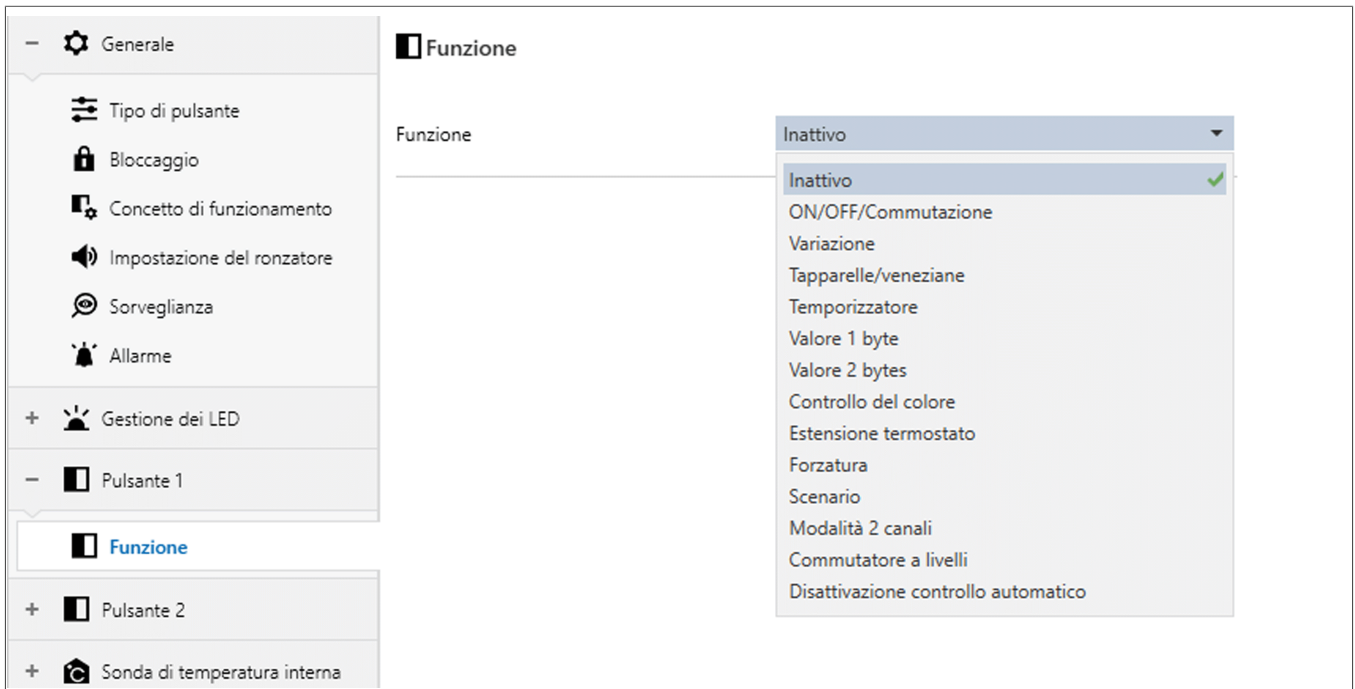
− Generale

Tipo di pulsante

Bloccaggio

Concetto di funzionamento

Impostazione del ronzatore

Sorveglianza

Allarme

+ Gestione dei LED

− Pulsante 1

Funzione

+ Pulsante 2

+ Sonda di temperatura interna

Funzione

Funzione

Inattivo

Inattivo
ON/OFF/Commutazione
Variazione
Tapparelle/veneziane
Temporizzatore
Valore 1 byte
Valore 2 bytes
Controllo del colore
Estensione termostato
Forzatura
Scenario
Modalità 2 canali
Commutatore a livelli
Disattivazione controllo automatico